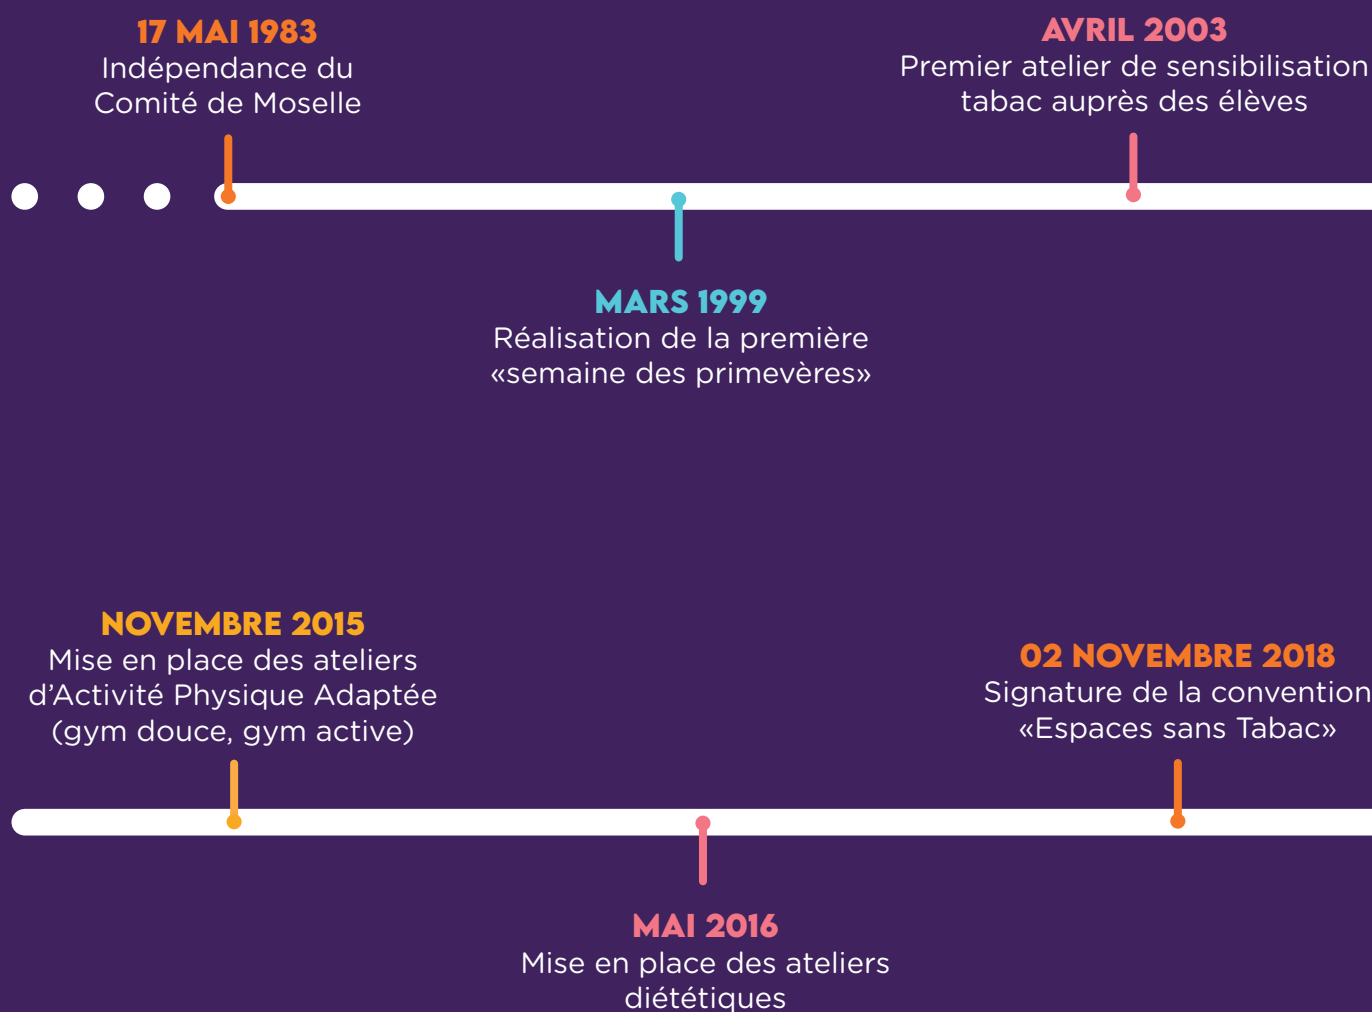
17 MAI 1983
Indépendance du Comité de Moselle

AVRIL 2003
Premier atelier de sensibilisation tabac auprès des élèves

MARS 1999
Réalisation de la première «semaine des primevères»

NOVEMBRE 2015
Mise en place des ateliers d'Activité Physique Adaptée (gym douce, gym active)

02 NOVEMBRE 2018
Signature de la convention «Espaces sans Tabac»

MAI 2016
Mise en place des ateliers diététiques